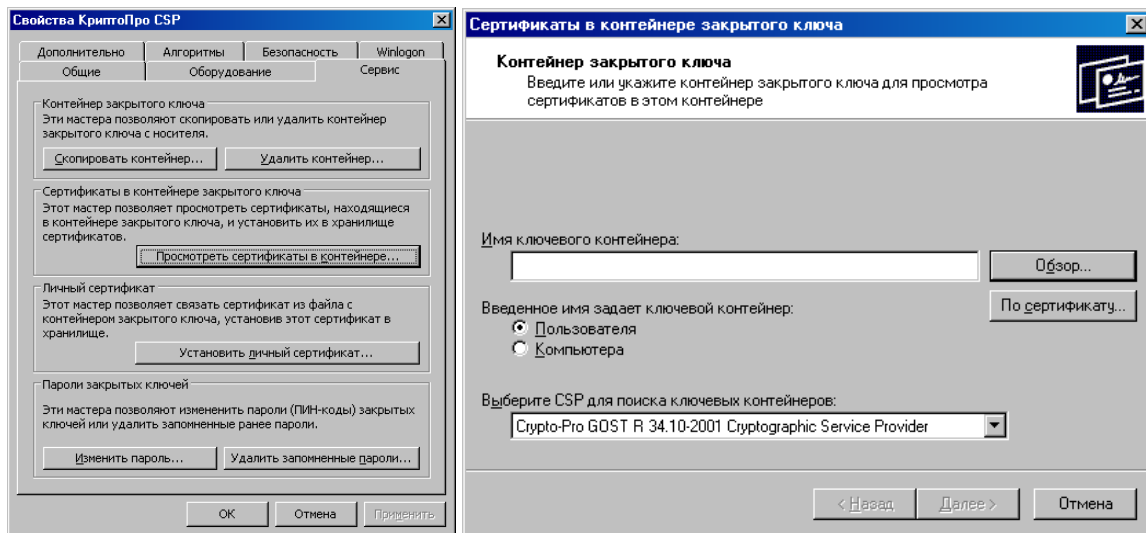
Свойства КриптоПро CSP

Дополнительно | Алгоритмы | Безопасность | Winlogon
Общие | Оборудование | Сервис

Контейнер закрытого ключа
Эти мастера позволяют скопировать или удалить контейнер закрытого ключа с носителя.

Скопировать контейнер...
Удалить контейнер...

Сертификаты в контейнере закрытого ключа
Этот мастер позволяет просмотреть сертификаты, находящиеся в контейнере закрытого ключа, и установить их в хранилище сертификатов.

Просмотреть сертификаты в контейнере...

Личный сертификат
Этот мастер позволяет связать сертификат из файла с контейнером закрытого ключа, установив этот сертификат в хранилище.

Установить личный сертификат...

Пароли закрытых ключей
Эти мастера позволяют изменить пароли (ПИН-коды) закрытых ключей или удалить запомненные ранее пароли.

Изменить пароль...
Удалить запомненные пароли...

OK
Отмена
Применить

Сертификаты в контейнере закрытого ключа

Контейнер закрытого ключа
Введите или укажите контейнер закрытого ключа для просмотра сертификатов в этом контейнере

Имя ключевого контейнера:

Обзор...

Введенное имя задает ключевой контейнер:
Пользователя
Компьютера

По сертификату...

Выберите CSP для поиска ключевых контейнеров:
Crypto-Pro GOST R 34.10-2001 Cryptographic Service Provider

< Назад
Далее >
Отмена